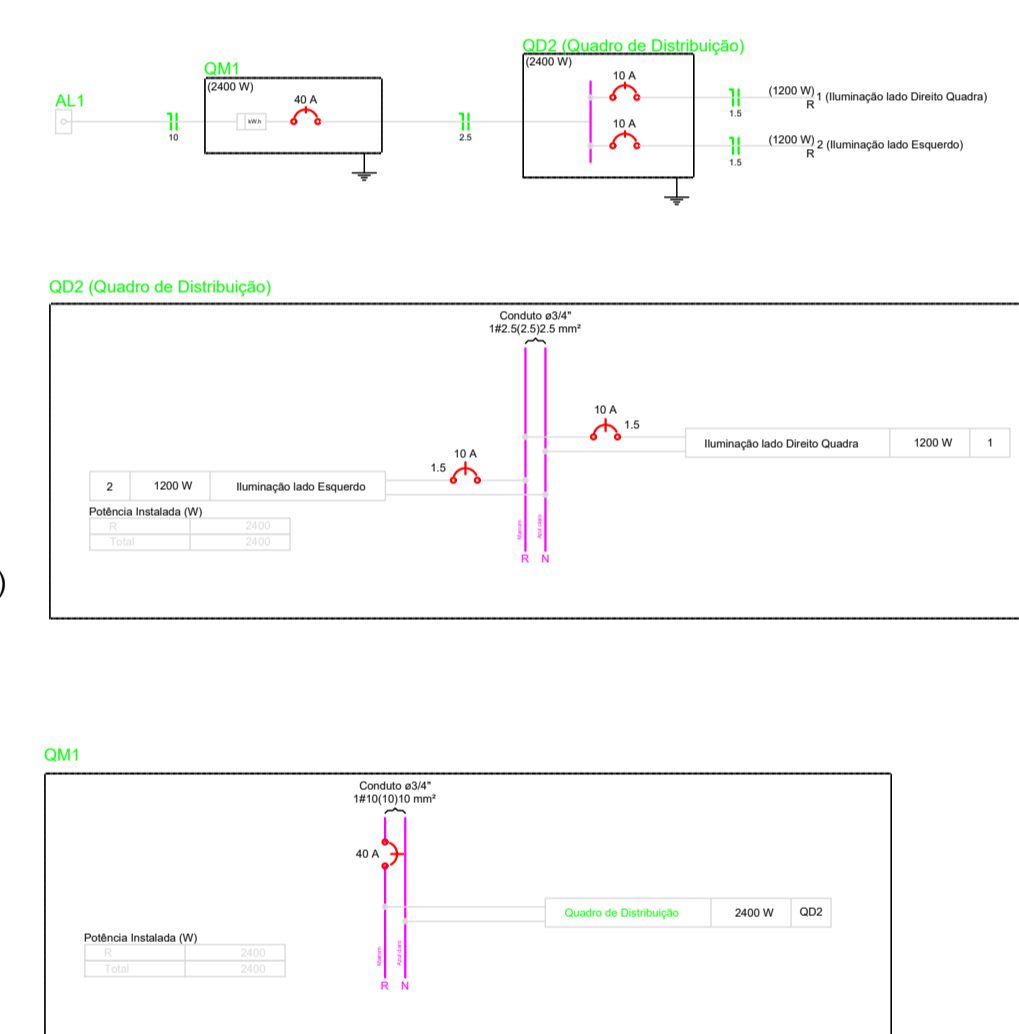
QD2 (Quadro de Distribuição)
(2400 W)
QM1
(2400 W)
AL1
10
kWh
40 A
2.5
10 A
10 A
(1200 W) 1 (Iluminação lado Direito Quadra)
R
1.5
(1200 W) 2 (Iluminação lado Esquerdo)
R
1.5

QD2 (Quadro de Distribuição)

Conduto ø3/4"
1#2.5(2.5)2.5 mm²

10 A
1.5

| Iluminação lado Direito Quadra | 1200 W | 1 |
|---|---|---|

10 A
1.5

| 2 | 1200 W | Iluminação lado Esquerdo |
|---|---|---|

Potência Instalada (W)

| R | 2400 |
|---|---|
| Total | 2400 |

Marrom
Azul claro
R N

QM1

Conduto ø3/4"
1#10(10)10 mm²

40 A

| Quadro de Distribuição | 2400 W | QD2 |
|---|---|---|

Potência Instalada (W)

| R | 2400 |
|---|---|
| Total | 2400 |

Marrom
Azul claro
R N